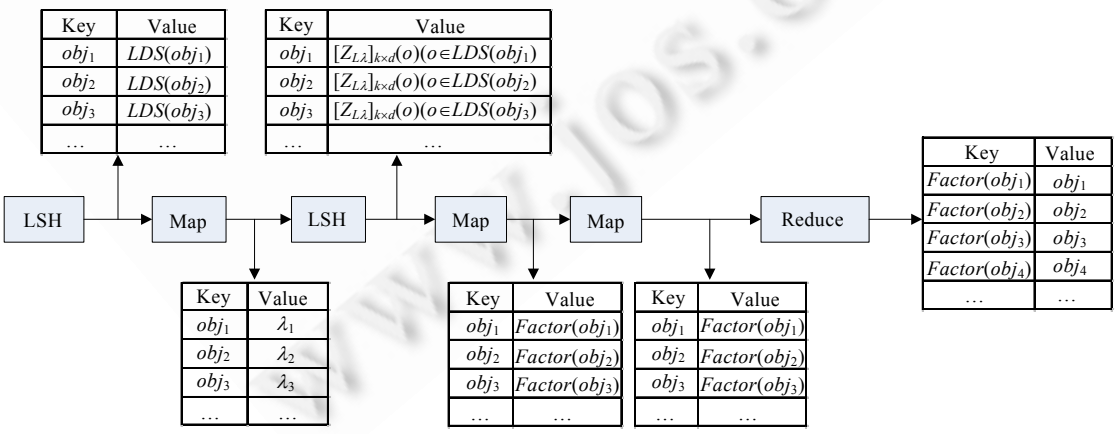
| Key | Value |
|---|---|
| $obj_1$ | $LDS(obj_1)$ |
| $obj_2$ | $LDS(obj_2)$ |
| $obj_3$ | $LDS(obj_3)$ |
| … | … |

| Key | Value |
|---|---|
| $obj_1$ | $[Z_{L\lambda}]_{k\times d}(o)(o\in LDS(obj_1)$ |
| $obj_2$ | $[Z_{L\lambda}]_{k\times d}(o)(o\in LDS(obj_2)$ |
| $obj_3$ | $[Z_{L\lambda}]_{k\times d}(o)(o\in LDS(obj_3)$ |
| … | … |

LSH Map LSH Map Map Reduce

| Key | Value |
|---|---|
| $Factor(obj_1)$ | $obj_1$ |
| $Factor(obj_2)$ | $obj_2$ |
| $Factor(obj_3)$ | $obj_3$ |
| $Factor(obj_4)$ | $obj_4$ |
| … | … |

| Key | Value |
|---|---|
| $obj_1$ | $\lambda_1$ |
| $obj_2$ | $\lambda_2$ |
| $obj_3$ | $\lambda_3$ |
| … | … |

| Key | Value |
|---|---|
| $obj_1$ | $Factor(obj_1)$ |
| $obj_2$ | $Factor(obj_2)$ |
| $obj_3$ | $Factor(obj_3)$ |
| … | … |

| Key | Value |
|---|---|
| $obj_1$ | $Factor(obj_1)$ |
| $obj_2$ | $Factor(obj_2)$ |
| $obj_3$ | $Factor(obj_3)$ |
| … | … |